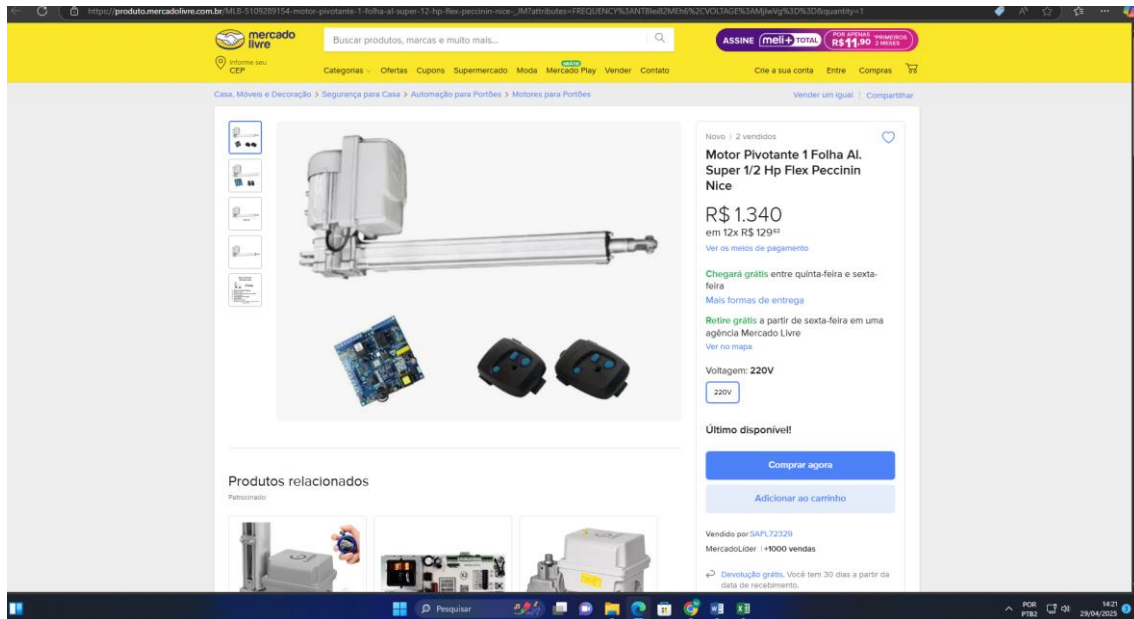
https://produto.mercadolivre.com.br/MLB-5109289154-motor-pivotante-1-folha-al-super-12-hp-flex-peccinin-nice-_JM?attributes=FREQUENCY%3ANTBleiI2MEh6%2CVOLTAGE%3AMjIwVg%3D%3D&quantity=1

mercado livre
Buscar produtos, marcas e muito mais...
ASSINE meli+ TOTAL POR APENAS R$11,90 PRIMEIROS 3 MESES
Informe seu CEP
Categorias Ofertas Cupons Supermercado Moda Mercado Play Vender Contato
Crie a sua conta Entre Compras

Casa, Móveis e Decoração > Segurança para Casa > Automação para Portões > Motores para Portões
Vender um igual | Compartilhar

Novo | 2 vendidos
Motor Pivotante 1 Folha Al. Super 1/2 Hp Flex Peccinin Nice
R$ 1.340
em 12x R$ 129$^{63}$
Ver os meios de pagamento
Chegará grátis entre quinta-feira e sexta-feira
Mais formas de entrega
Retire grátis a partir de sexta-feira em uma agência Mercado Livre
Ver no mapa
Voltagem: 220V
220V
Último disponível!
Comprar agora
Adicionar ao carrinho
Vendido por SAFL72329
MercadoLíder | +1000 vendas
Devolução grátis. Você tem 30 dias a partir da data de recebimento.

Produtos relacionados
Patrocinado

Pesquisar
POR PTB2 14:21 29/04/2025